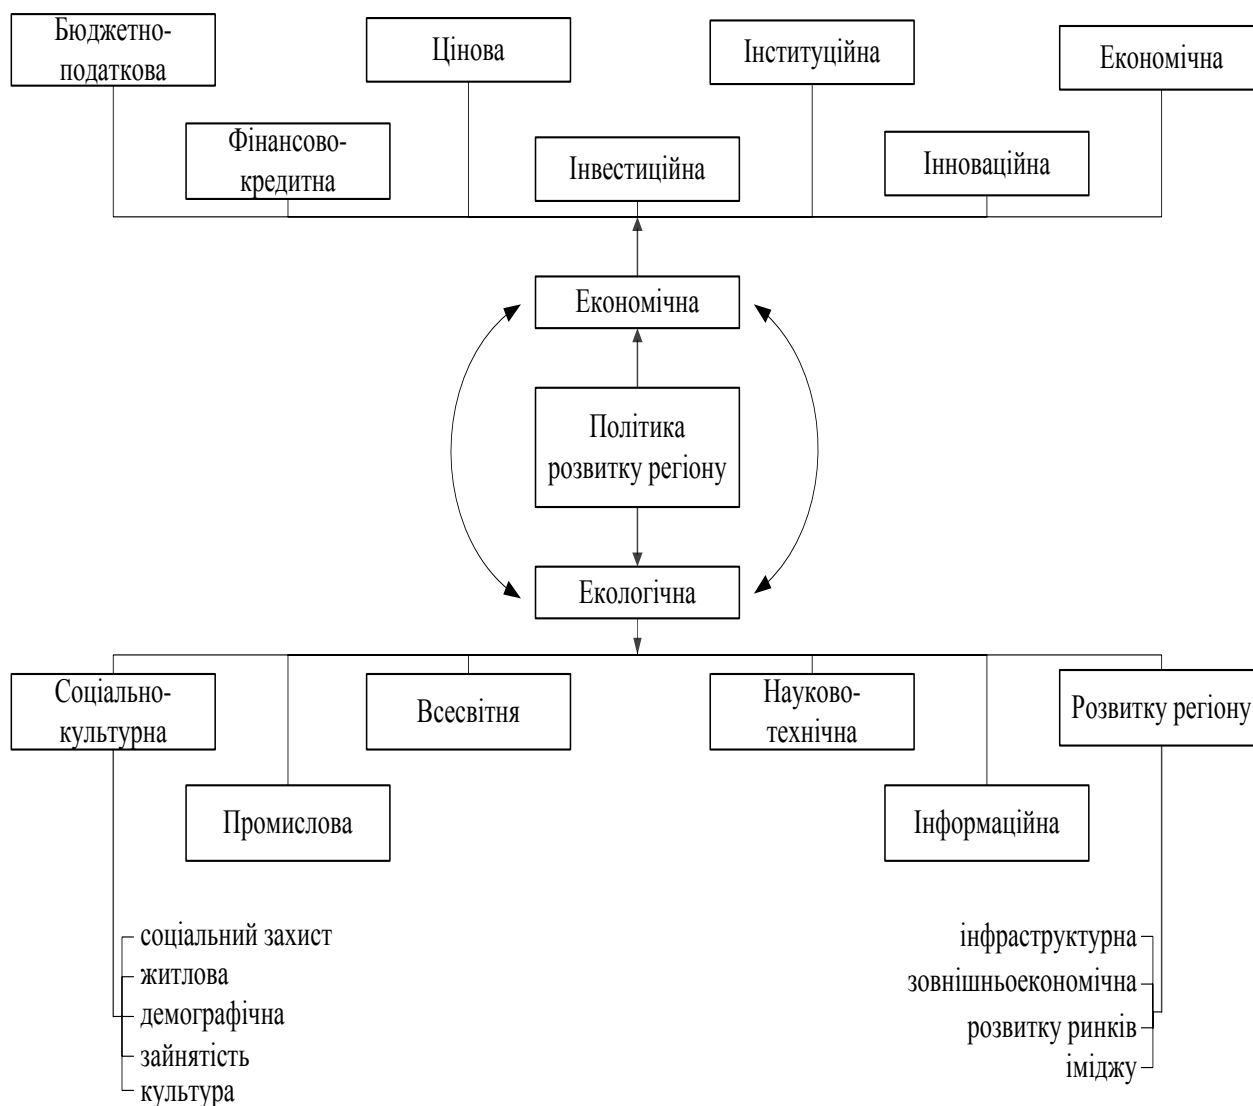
Бюджетно-податкова

Цінова

Інституційна

Економічна

Фінансово-кредитна

Інвестиційна

Інноваційна

Економічна

Політика розвитку регіону

Екологічна

Соціально-культурна

Всесвітня

Науково-технічна

Розвитку регіону

Промислова

Інформаційна

соціальний захист
житлова
демографічна
зайнятість
культура

інфраструктурна
зовнішньоекономічна
розвитку ринків
іміджу